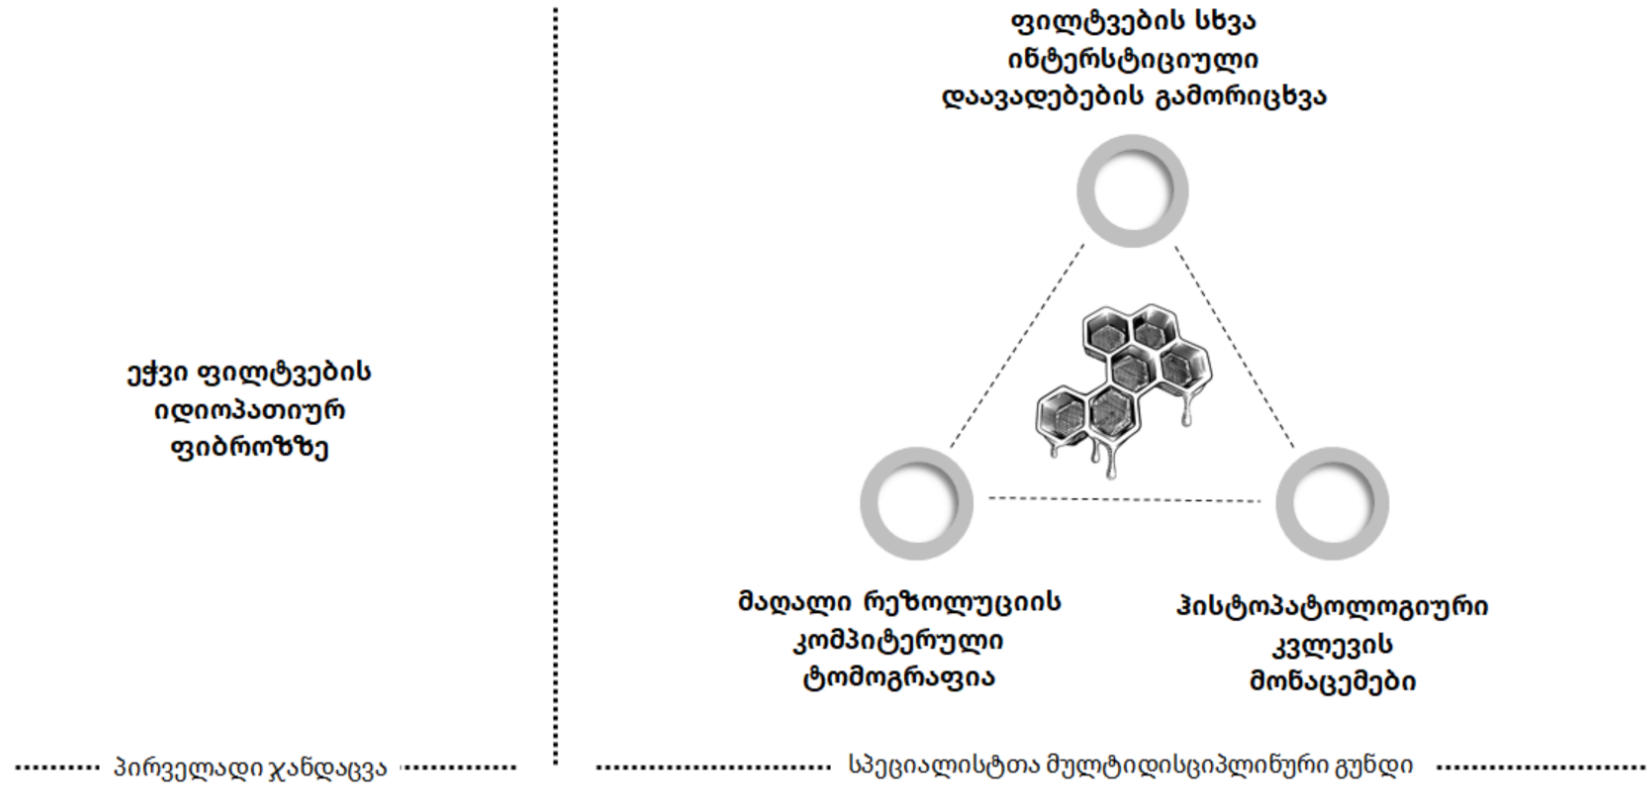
ეჭვი ფილტვების იდიოპათიურ ფიბროზზე

ფილტვების სხვა ინტერსტიციული დაავადებების გამორიცხვა

მაღალი რეზოლუციის კომპიტერული ტომოგრაფია

ჰისტოპატოლოგიური კვლევის მონაცემები

პირველადი ჯანდაცვა

სპეციალისტთა მულტიდისციპლინური გუნდი